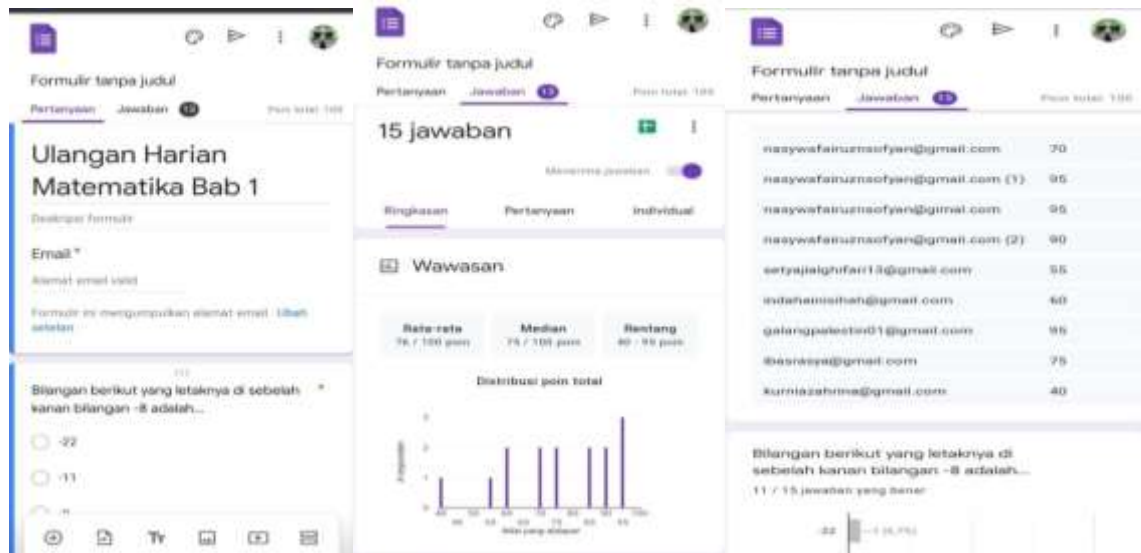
Formulir tanpa judul

Pertanyaan Jawaban 15 Poin total: 100

Ulangan Harian Matematika Bab 1

Deskripsi formulir

Email *

Alamat email valid

Formulir ini mengumpulkan alamat email. Ubah setelan

Bilangan berikut yang letaknya di sebelah kanan bilangan -8 adalah... *

-22

-11

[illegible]

Formulir tanpa judul

Pertanyaan Jawaban 15 Poin total: 100

15 jawaban

Menerima jawaban

Ringkasan Pertanyaan Individual

Wawasan

Rata-rata 76 / 100 poin

Median 75 / 100 poin

Rentang 40 - 95 poin

Distribusi poin total

Formulir tanpa judul

Pertanyaan Jawaban 15 Poin total: 100

| | |
|---|---|
| nasywafairuzsofyan@gmail.com | 70 |
| nasywafairuzsofyan@gmail.com (1) | 95 |
| nasywafairuzsofyan@gmail.com | 95 |
| nasywafairuzsofyan@gmail.com (2) | 90 |
| setyajiaghfari13@gmail.com | 55 |
| indahamisihah@gmail.com | 60 |
| galangpalested01@gmail.com | 95 |
| ibasrasya@gmail.com | 75 |
| kurniazahrina@gmail.com | 40 |

Bilangan berikut yang letaknya di sebelah kanan bilangan -8 adalah...

11 / 15 jawaban yang benar

-22 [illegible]